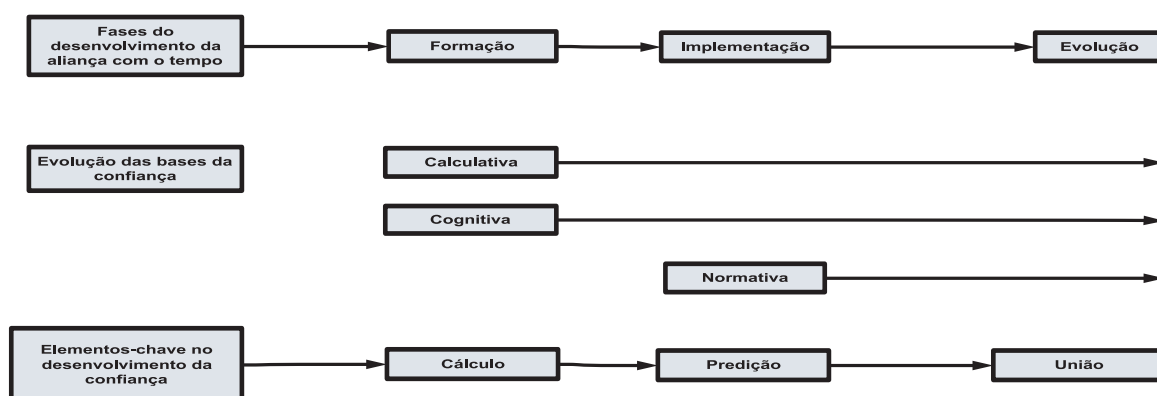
Fases do desenvolvimento da aliança com o tempo

Formação

Implementação

Evolução

Evolução das bases da confiança

Calculativa

Cognitiva

Normativa

Elementos-chave no desenvolvimento da confiança

Cálculo

Predição

União